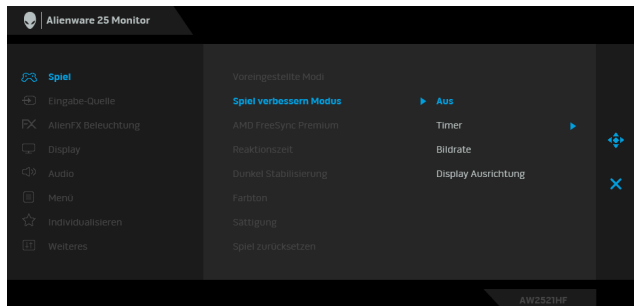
Alienware 25 Monitor

Spiel
Eingabe-Quelle
AlienFX Beleuchtung
Display
Audio
Menü
Individualisieren
Weiteres

Voreingestellte Modi
Spiel verbessern Modus
AMD FreeSync Premium
Reaktionszeit
Dunkel Stabilisierung
Farbton
Sättigung
Spiel zurücksetzen

Aus
Timer
Bildrate
Display Ausrichtung

AW2521HF